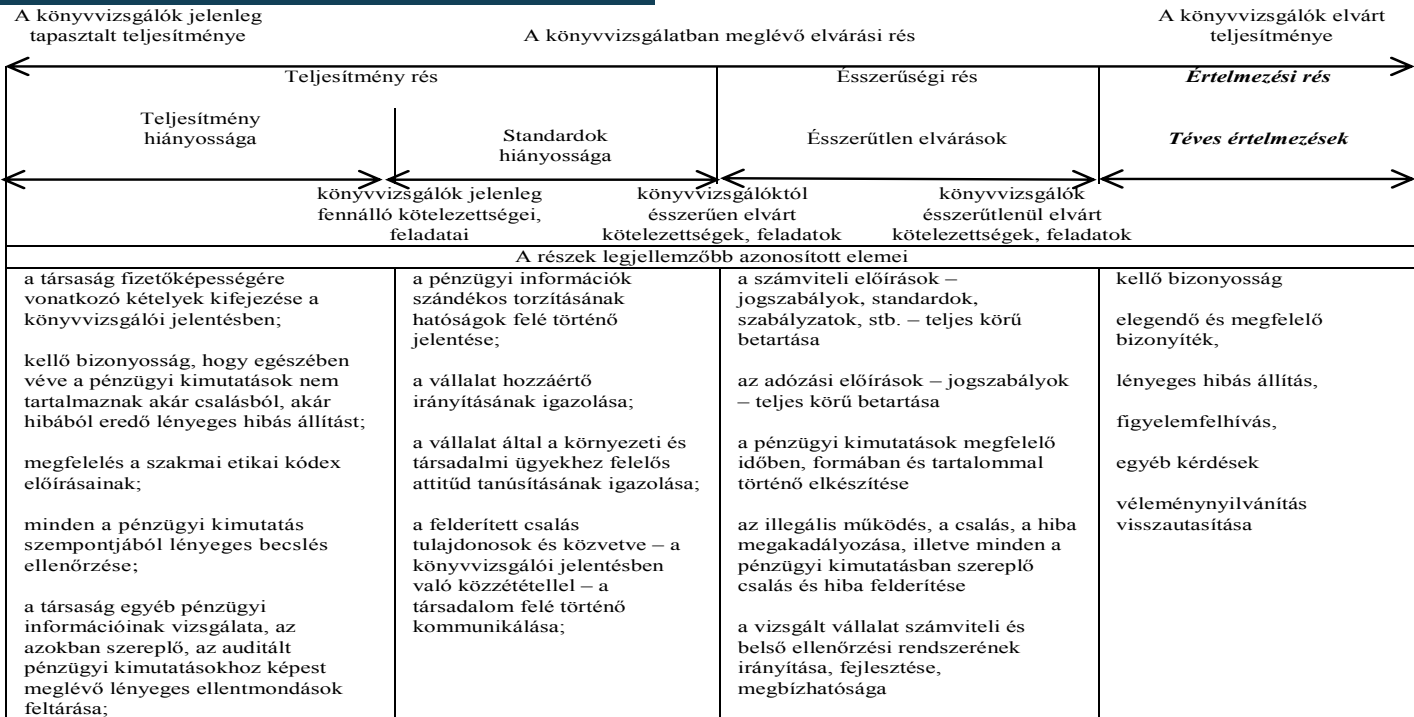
A könyvvizsgálók jelenleg tapasztalt teljesítménye

A könyvvizsgálatban meglévő elvárási rés

A könyvvizsgálók elvárt teljesítménye

Teljesítmény rés

Ésszerűségi rés

Értelmezési rés

Teljesítmény hiányossága

Standardok hiányossága

Ésszerűtlen elvárások

Téves értelmezések

könyvvizsgálók jelenleg fennálló kötelezettségei, feladatai

könyvvizsgálóktól ésszerűen elvárt kötelezettségek, feladatok

könyvvizsgálók ésszerűtlenül elvárt kötelezettségek, feladatok

A részek legjellemzőbb azonosított elemei

a társaság fizetőképességére vonatkozó kételyek kifejezése a könyvvizsgálói jelentésben;

kellő bizonyosság, hogy egészében véve a pénzügyi kimutatások nem tartalmaznak akár csalásból, akár hibából eredő lényeges hibás állítást;

megfelelés a szakmai etikai kódex előírásainak;

minden a pénzügyi kimutatás szempontjából lényeges becslés ellenőrzése;

a társaság egyéb pénzügyi információinak vizsgálata, az azokban szereplő, az auditált pénzügyi kimutatásokhoz képest meglévő lényeges ellentmondások feltárása;

a pénzügyi információk szándékos torzításának hatóságok felé történő jelentése;

a vállalat hozzáértő irányításának igazolása;

a vállalat által a környezeti és társadalmi ügyekhez felelős attitűd tanúsításának igazolása;

a felderített csalás tulajdonosok és közvetve – a könyvvizsgálói jelentésben való közzététellel – a társadalom felé történő kommunikálása;

a számviteli előírások – jogszabályok, standardok, szabályzatok, stb. – teljes körű betartása

az adózási előírások – jogszabályok – teljes körű betartása

a pénzügyi kimutatások megfelelő időben, formában és tartalommal történő elkészítése

az illegális működés, a csalás, a hiba megakadályozása, illetve minden a pénzügyi kimutatásban szereplő csalás és hiba felderítése

a vizsgált vállalat számviteli és belső ellenőrzési rendszerének irányítása, fejlesztése, megbízhatósága

kellő bizonyosság

elegendő és megfelelő bizonyíték,

lényeges hibás állítás,

figyelemfelhívás,

egyéb kérdések

véleménynyilvánítás visszautasítása